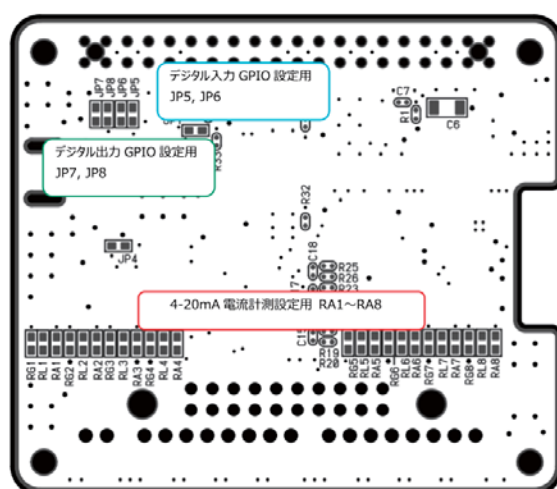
デジタル入力 GPIO 設定用
JP5, JP6

デジタル出力 GPIO 設定用
JP7, JP8

4-20mA 電流計測設定用 RA1～RA8

JP7 JP8 JP6 JP5
C7
R1
C6
R33
R32
JP4
C18
R25
R26
R23
C19
R19
R20
RG1 RL1 RA1 RG2 RL2 RA2 RG3 RL3 RA3 RG4 RL4 RA4
RG5 RL5 RA5 RG6 RL6 RA6 RG7 RL7 RA7 RG8 RL8 RA8